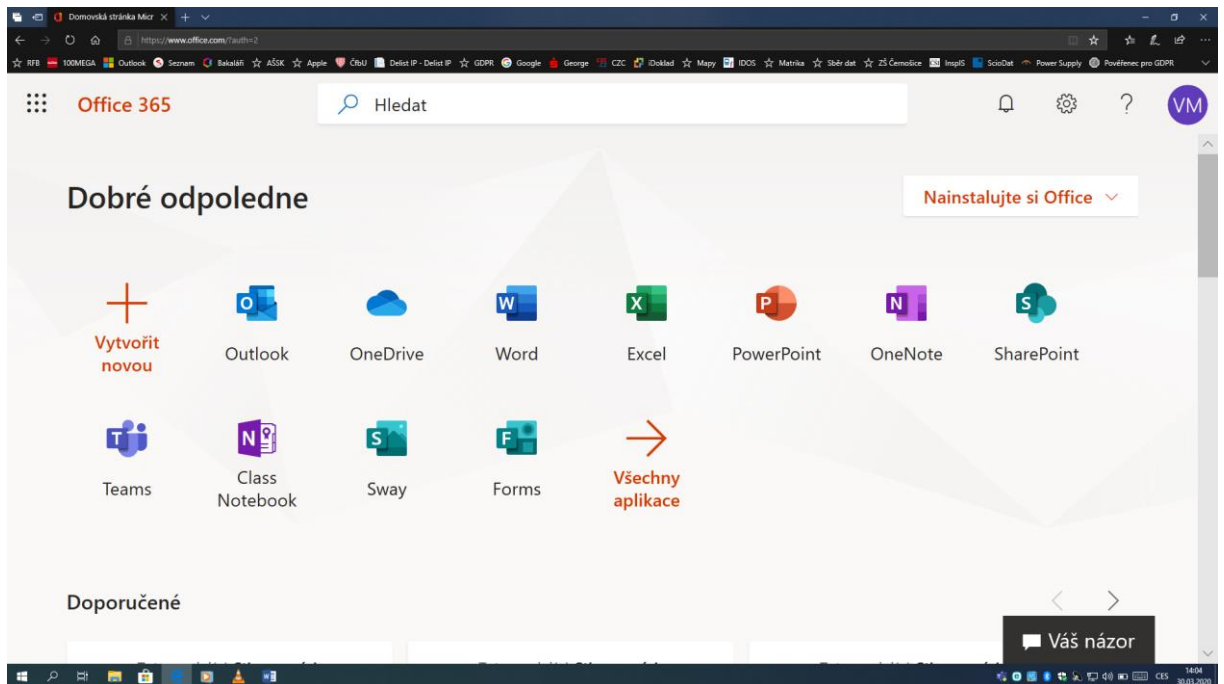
Domovská stránka Micr ×
https://www.office.com/?auth=2
RFB 100MEGA Outlook Seznam Bakaláři AŠSK Apple ČŠI Delist IP - Delist IP GDPR Google George CZC iDoklad Mapy IDOS Matrika Sběr dat ZŠ Černošice InspIS ScioDat Power Supply Pověřenec pro GDPR

Office 365
Hledat
VM

Dobré odpoledne

Nainstalujte si Office

Vytvořit novou
Outlook
OneDrive
Word
Excel
PowerPoint
OneNote
SharePoint
Teams
Class Notebook
Sway
Forms
Všechny aplikace

Doporučené

Váš názor

CES 14:04 30.03.2020